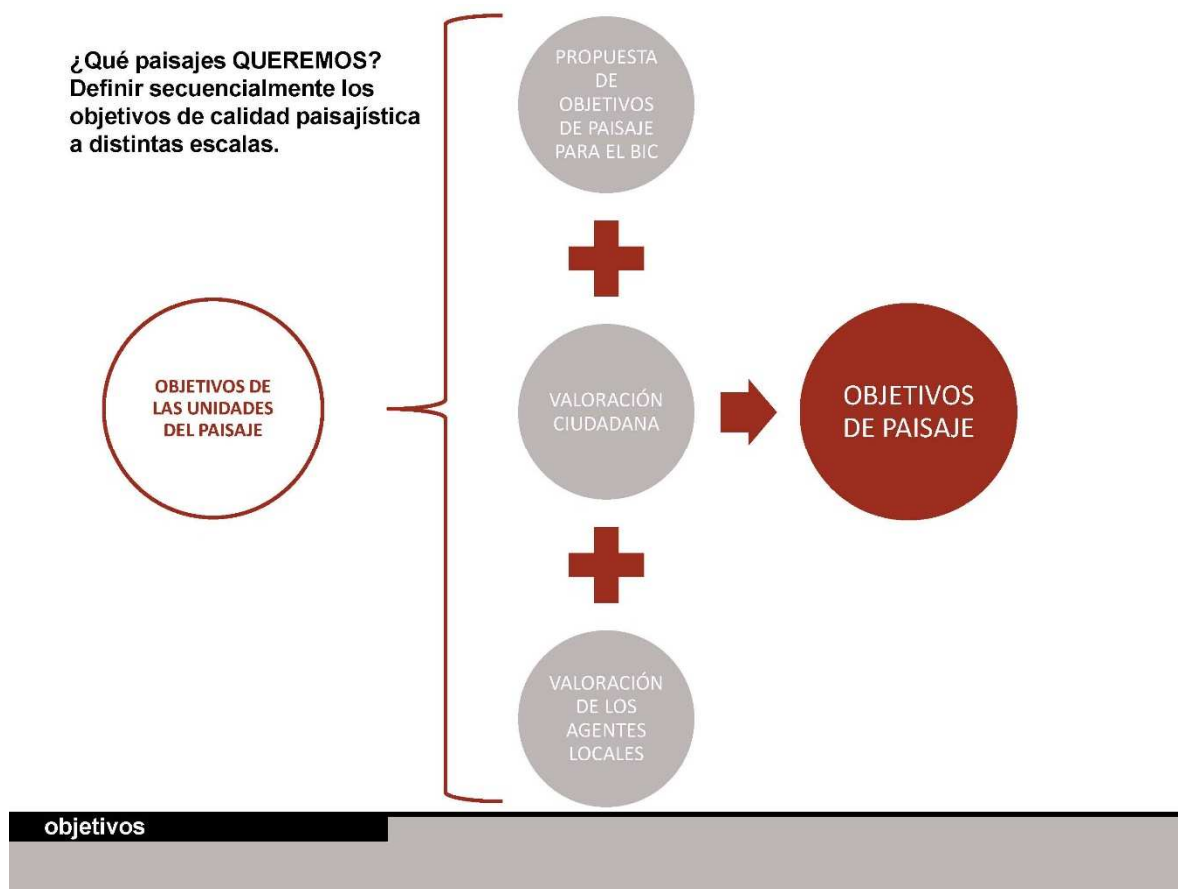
¿Qué paisajes QUEREMOS? Definir secuencialmente los objetivos de calidad paisajística a distintas escalas.

OBJETIVOS DE LAS UNIDADES DEL PAISAJE

PROPUESTA DE OBJETIVOS DE PAISAJE PARA EL BIC

VALORACIÓN CIUDADANA

VALORACIÓN DE LOS AGENTES LOCALES

OBJETIVOS DE PAISAJE

objetivos